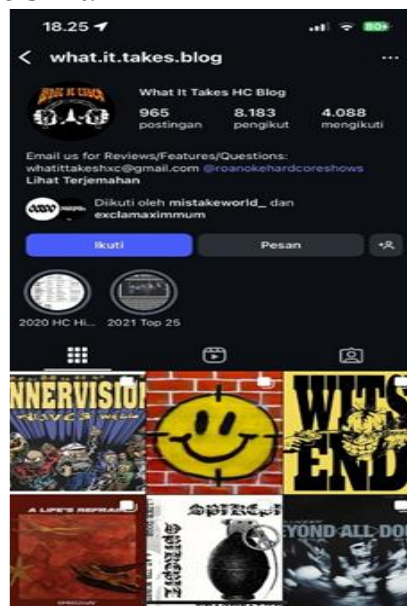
18.25
80+
what.it.takes.blog
What It Takes HC Blog
965 postingan
8.183 pengikut
4.088 mengikuti
Email us for Reviews/Features/Questions: whatittakeshxc@gmail.com @roanokehardcoreshows
Lihat Terjemahan
Diikuti oleh mistakeworld_ dan exclamaximmum
Ikuti
Pesan
2020 HC Hi...
2021 Top 25
NNERVISION
WITS END
A LIFE'S REFRAIN
SPIRIT
EYOND ALL DOU